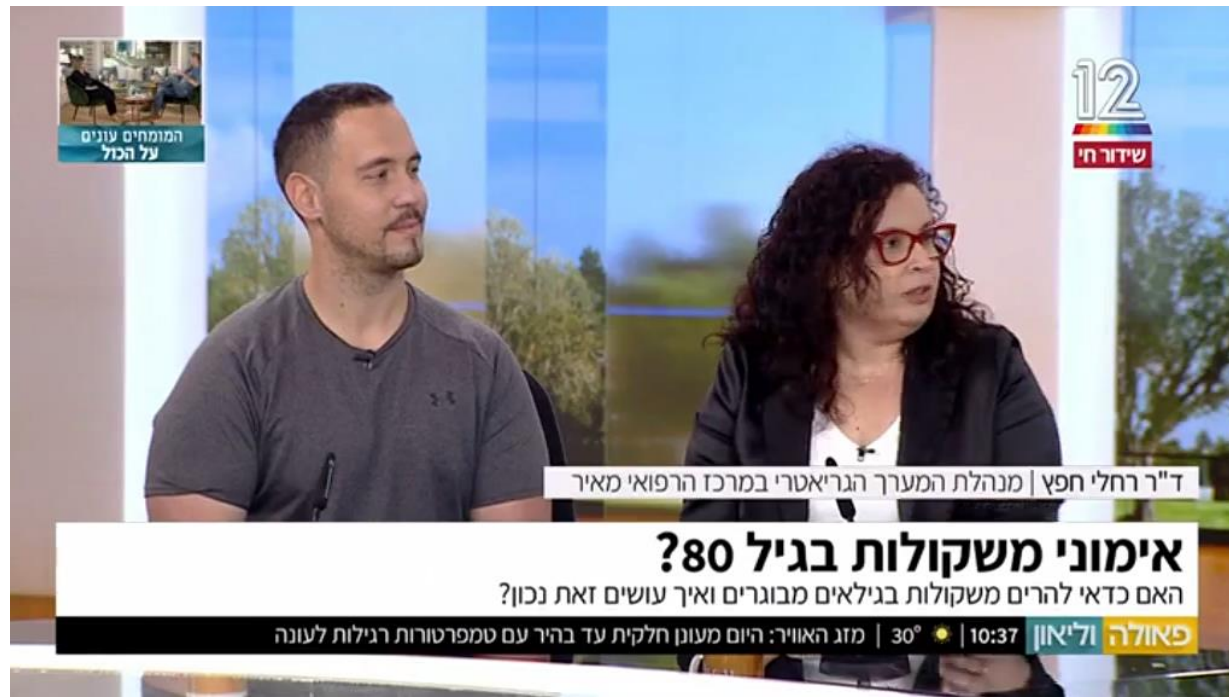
המומחים עונים
על הכול

12
שידור חי

ד"ר רחלי חפץ | מנהלת המערך הגריאטרי במרכז הרפואי מאיר

אימוני משקולות בגיל 80?
האם כדאי להרים משקולות בגילאים מבוגרים ואיך עושים זאת נכון?

פאולה וליאון 10:37 | 30° | מזג האוויר: היום מעונן חלקית עד בהיר עם טמפרטורות רגילות לעונה